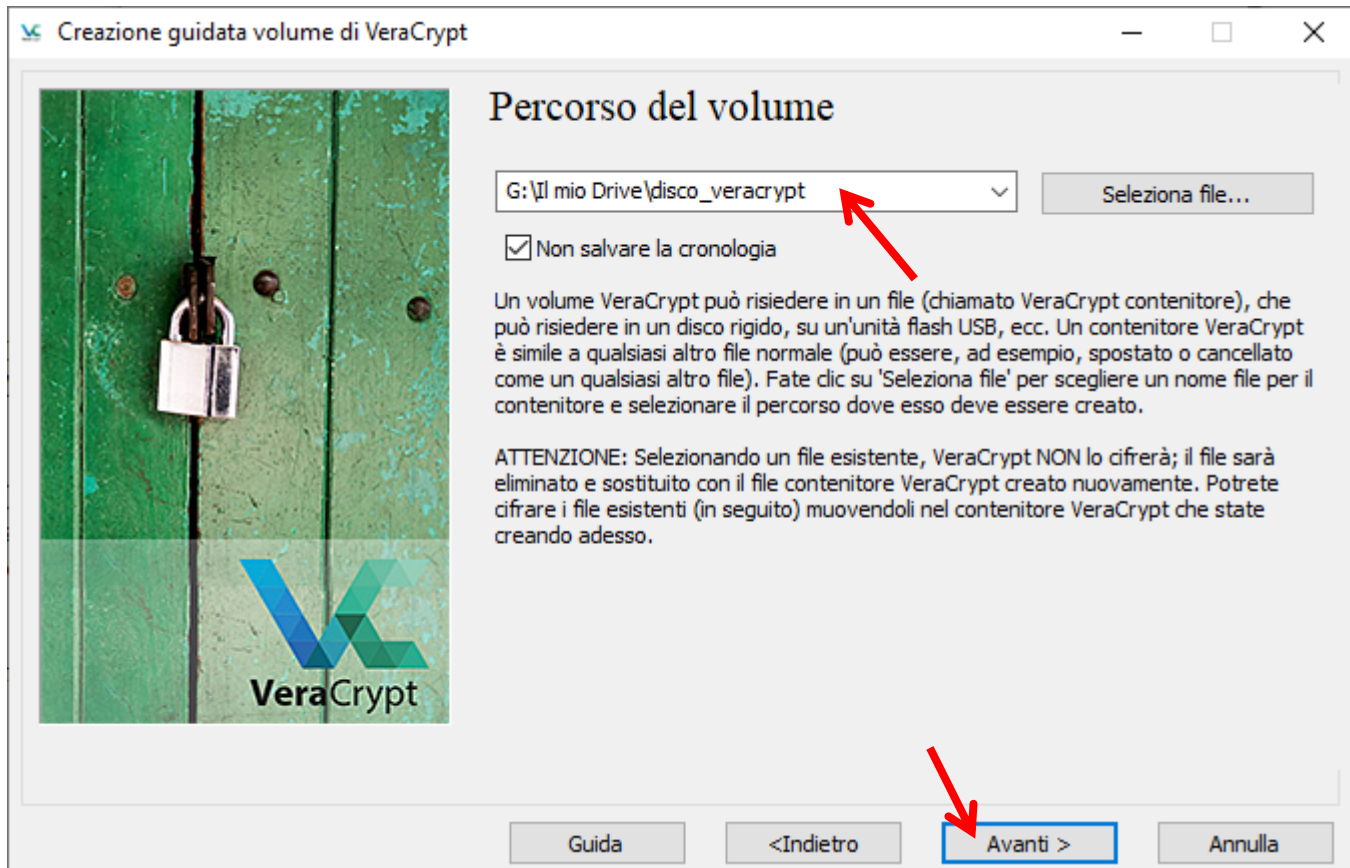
Creazione guidata volume di VeraCrypt

Percorso del volume

G:\Il mio Drive\disco_veracrypt

Seleziona file...

Non salvare la cronologia

Un volume VeraCrypt può risiedere in un file (chiamato VeraCrypt contenitore), che può risiedere in un disco rigido, su un'unità flash USB, ecc. Un contenitore VeraCrypt è simile a qualsiasi altro file normale (può essere, ad esempio, spostato o cancellato come un qualsiasi altro file). Fate clic su 'Seleziona file' per scegliere un nome file per il contenitore e selezionare il percorso dove esso deve essere creato.

ATTENZIONE: Selezionando un file esistente, VeraCrypt NON lo cifrerà; il file sarà eliminato e sostituito con il file contenitore VeraCrypt creato nuovamente. Potrete cifrare i file esistenti (in seguito) muovendoli nel contenitore VeraCrypt che state creando adesso.

VeraCrypt

Guida
<Indietro
Avanti >
Annulla